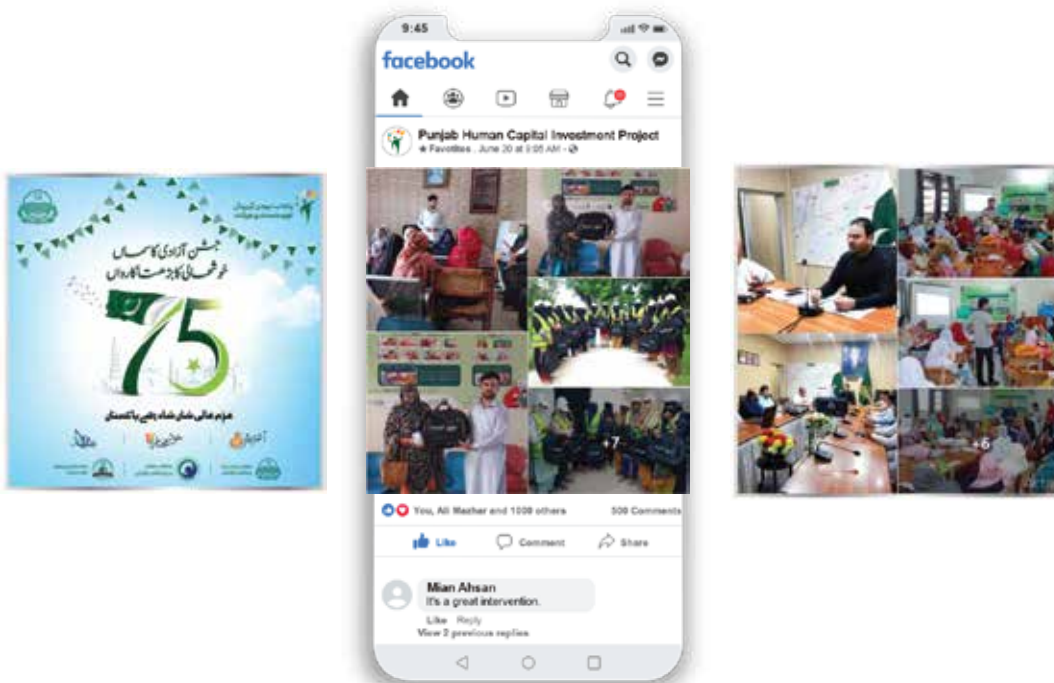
جشن آزادی کا سماں
خوشحالی کا بڑھتا کارواں
75
عزم عالی شان شاد رہے پاکستان

9:45

facebook

Punjab Human Capital Investment Project
★ Favorites . June 20 at 9:05 AM · ⊘

+7

You, Ali Mazhar and 1000 others
500 Comments

Like
Comment
Share

Mian Ahsan
It's a great intervention.
Like Reply
View 2 previous replies

+6